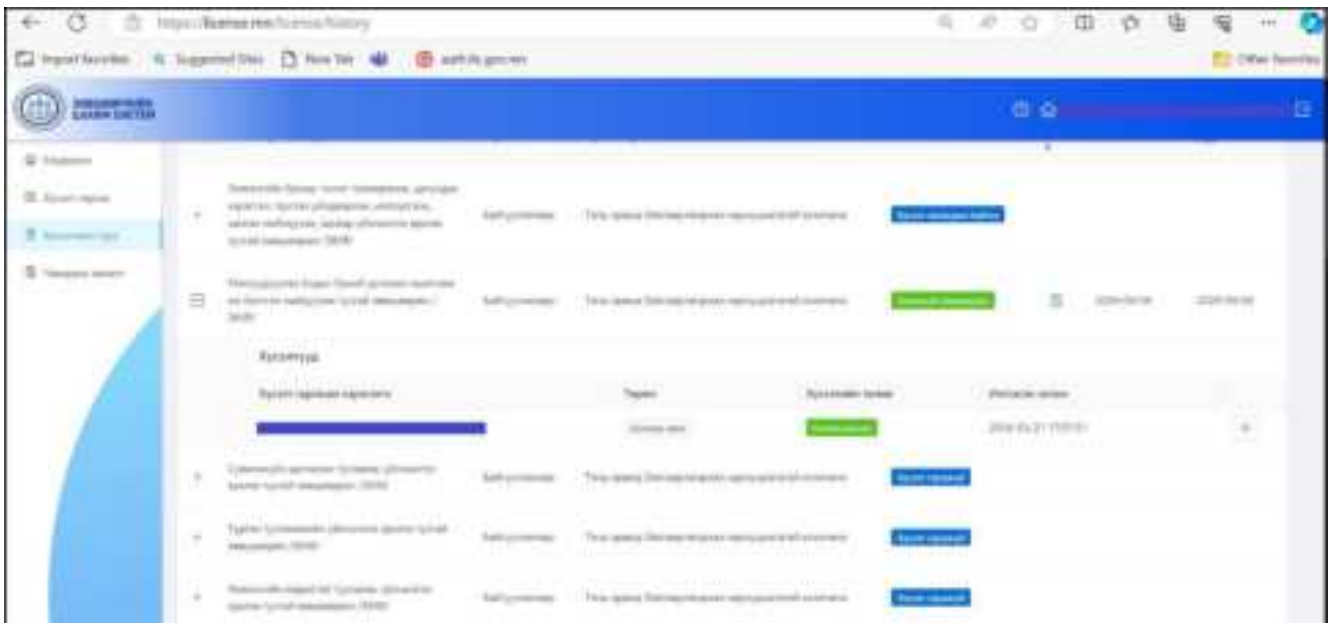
https://license.mn/license/history

Import favorites | Suggested Sites | New Tab | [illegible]

Other favorites

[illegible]

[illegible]

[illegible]

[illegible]

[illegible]

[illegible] | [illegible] | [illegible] | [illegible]

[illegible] | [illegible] | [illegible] | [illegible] | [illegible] | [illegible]

Хүсэлтүүд

| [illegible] | Төрөл | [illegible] | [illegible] |
|---|---|---|---|
| | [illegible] | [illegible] | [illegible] |

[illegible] | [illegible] | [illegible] | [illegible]

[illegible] | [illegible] | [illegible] | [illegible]

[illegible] | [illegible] | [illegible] | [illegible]